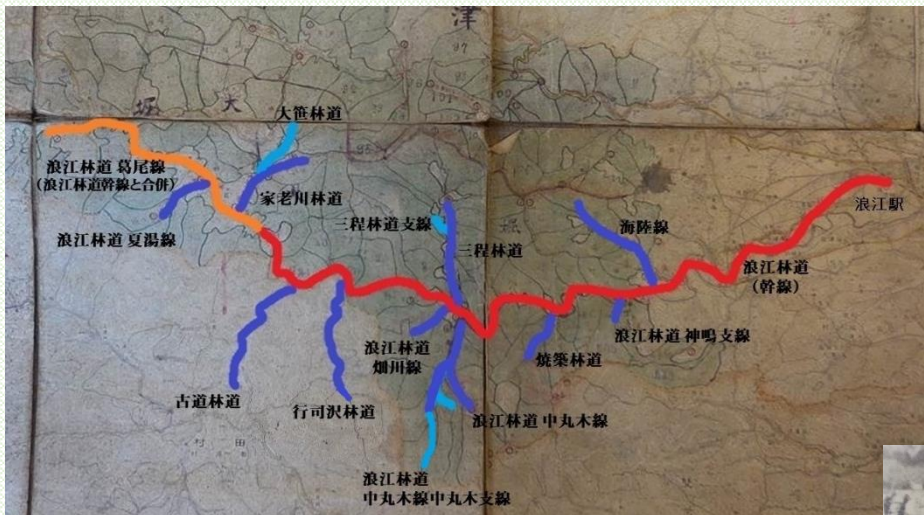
大笹林道

浪江林道 葛尾線
（浪江林道幹線と合併）

家老川林道

浪江林道 夏湯線

三程林道支線

三程林道

海陸線

浪江駅

浪江林道
（幹線）

浪江林道 神鳴支線

浪江林道
畑川線

焼築林道

古道林道

行司沢林道

浪江林道 中丸木線

浪江林道
中丸木線中丸木支線